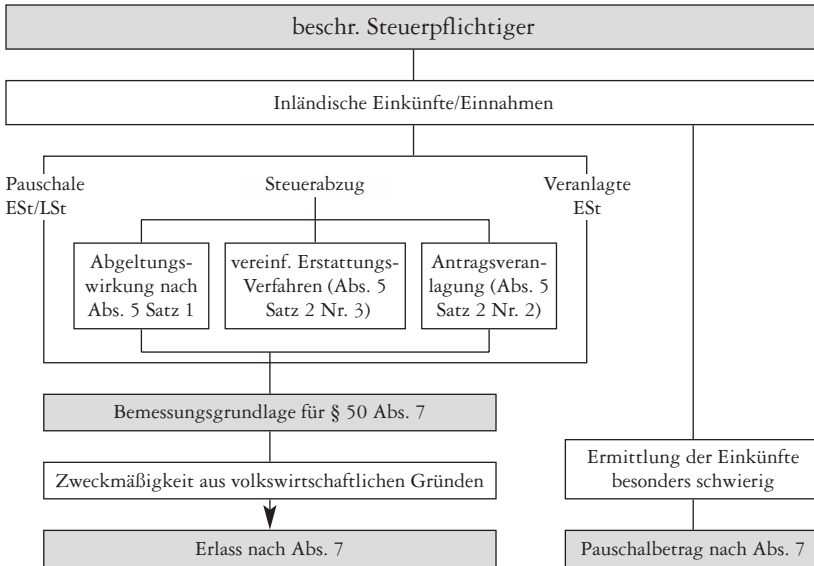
beschr. Steuerpflichtiger

Inländische Einkünfte/Einnahmen

Pauschale ESt/LSt

Steuerabzug

Veranlagte ESt

Abgeltungswirkung nach Abs. 5 Satz 1

vereinf. Erstattungs-Verfahren (Abs. 5 Satz 2 Nr. 3)

Antragsveranlagung (Abs. 5 Satz 2 Nr. 2)

Bemessungsgrundlage für § 50 Abs. 7

Zweckmäßigkeit aus volkswirtschaftlichen Gründen

Erlass nach Abs. 7

Ermittlung der Einkünfte besonders schwierig

Pauschalbetrag nach Abs. 7